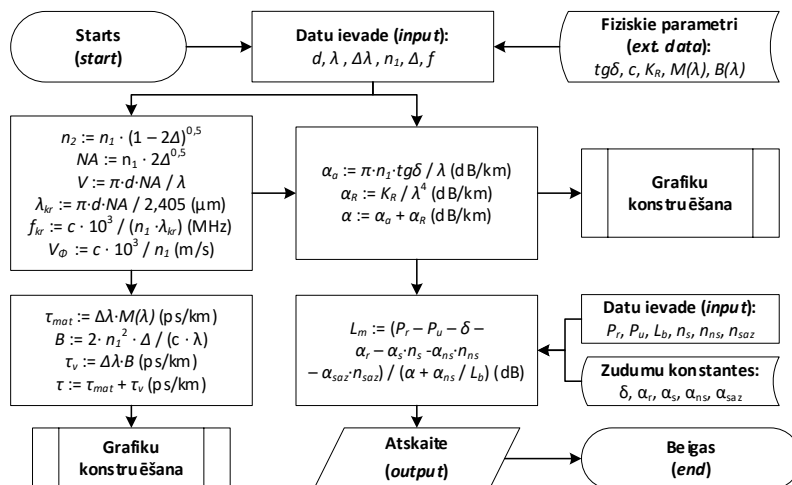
Starts
(*start*)

Datu ievade (*input*):
$d, \lambda, \Delta\lambda, n_1, \Delta, f$

Fiziskie parametri
(*ext. data*):
$tg\delta, c, K_R, M(\lambda), B(\lambda)$

$n_2 := n_1 \cdot (1 - 2\Delta)^{0,5}$
$NA := n_1 \cdot 2\Delta^{0,5}$
$V := \pi \cdot d \cdot NA / \lambda$
$\lambda_{kr} := \pi \cdot d \cdot NA / 2,405$ (μm)
$f_{kr} := c \cdot 10^3 / (n_1 \cdot \lambda_{kr})$ (MHz)
$V_\Phi := c \cdot 10^3 / n_1$ (m/s)

$\alpha_a := \pi \cdot n_1 \cdot tg\delta / \lambda$ (dB/km)
$\alpha_R := K_R / \lambda^4$ (dB/km)
$\alpha := \alpha_a + \alpha_R$ (dB/km)

Grafiku konstruēšana

$\tau_{mat} := \Delta\lambda \cdot M(\lambda)$ (ps/km)
$B := 2 \cdot n_1^2 \cdot \Delta / (c \cdot \lambda)$
$\tau_v := \Delta\lambda \cdot B$ (ps/km)
$\tau := \tau_{mat} + \tau_v$ (ps/km)

$L_m := (P_r - P_u - \delta - \alpha_r - \alpha_s \cdot n_s - \alpha_{ns} \cdot n_{ns} - \alpha_{saz} \cdot n_{saz}) / (\alpha + \alpha_{ns} / L_b)$ (dB)

Datu ievade (*input*):
$P_r, P_u, L_b, n_s, n_{ns}, n_{saz}$

Zudumu konstantes:
$\delta, \alpha_r, \alpha_s, \alpha_{ns}, \alpha_{saz}$

Grafiku konstruēšana

Atskaite
(*output*)

Beigas
(*end*)